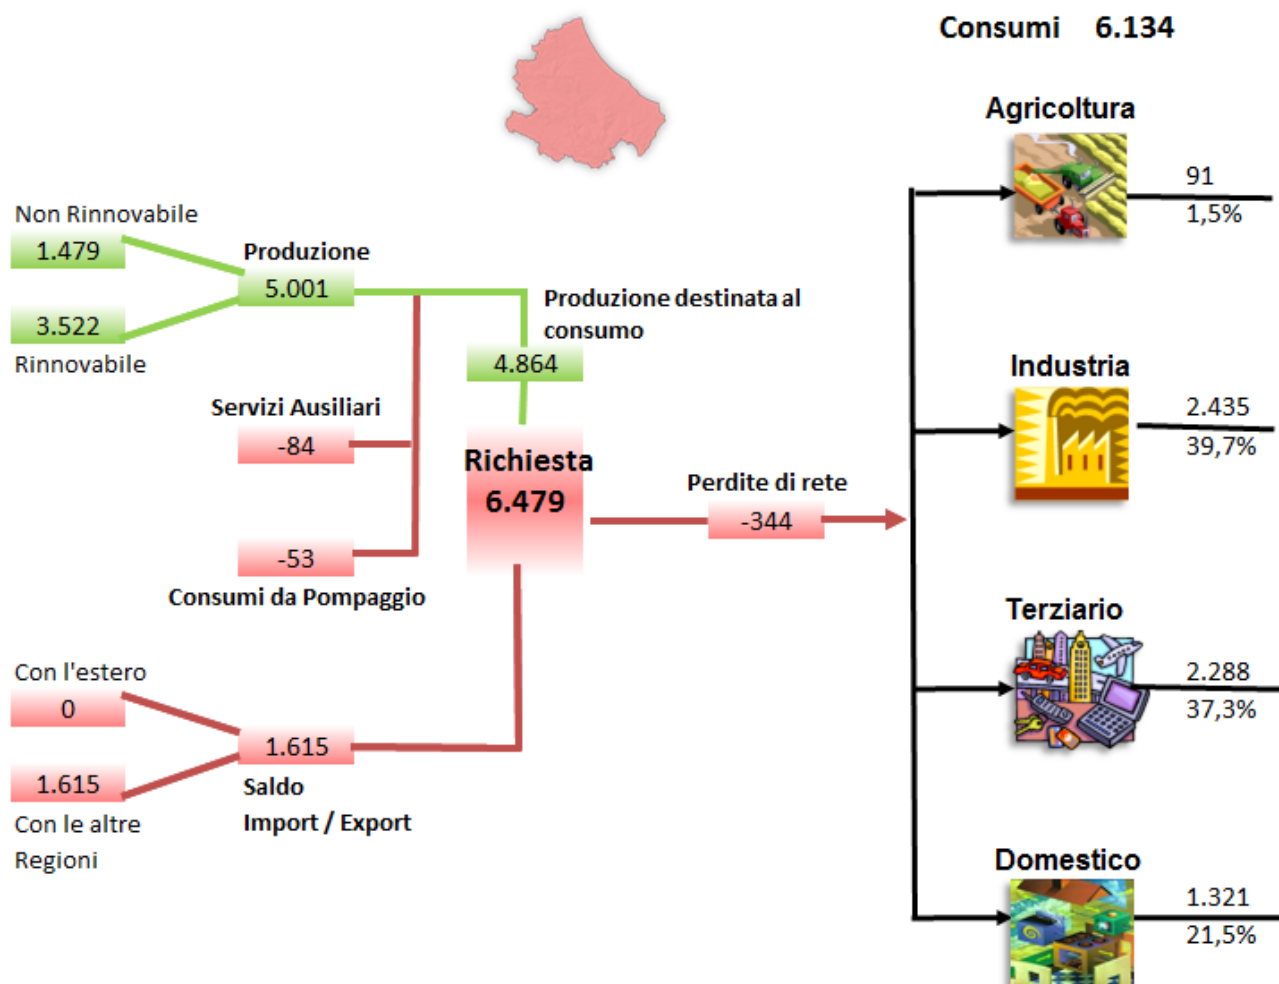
Consumi 6.134

Agricoltura
91
1,5%

Industria
2.435
39,7%

Terziario
2.288
37,3%

Domestico
1.321
21,5%

Non Rinnovabile
1.479
Produzione
5.001
3.522
Rinnovabile

Produzione destinata al consumo
4.864

Servizi Ausiliari
-84

Richiesta
6.479

Perdite di rete
-344

-53
Consumi da Pompaggio

Con l'estero
0
1.615
Con le altre Regioni
1.615
Saldo
Import / Export